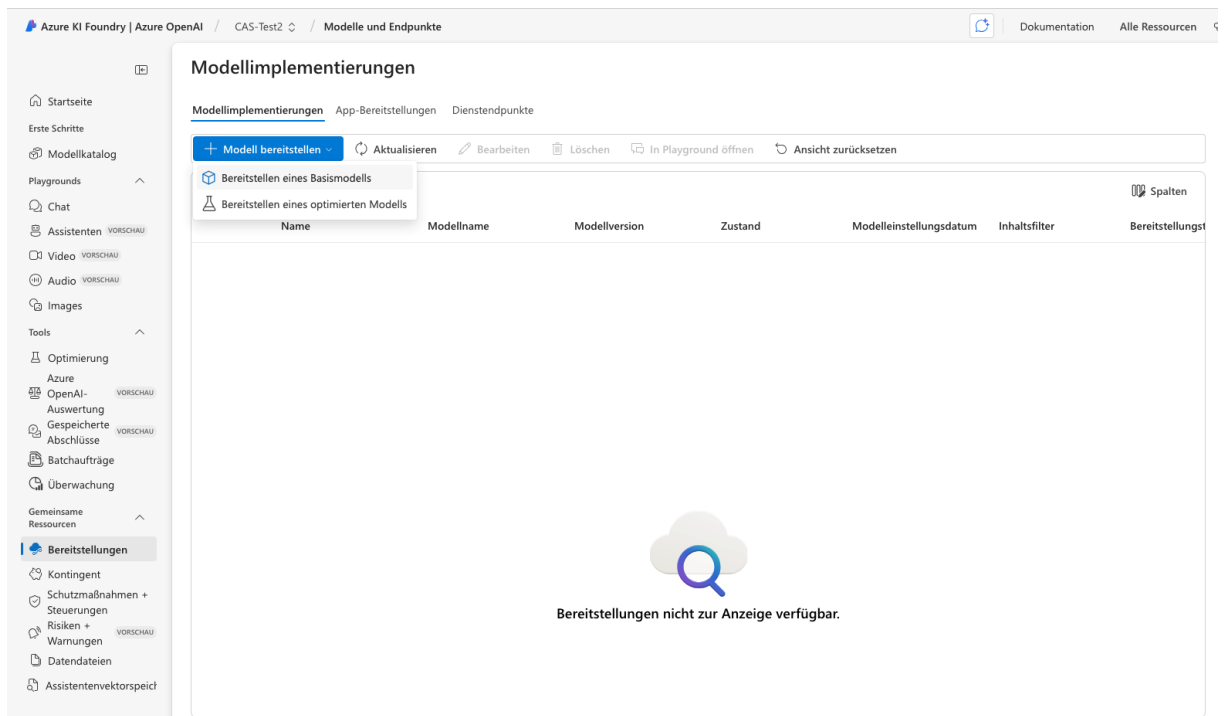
Azure KI Foundry | Azure OpenAI / CAS-Test2 / Modelle und Endpunkte

Dokumentation Alle Ressourcen

Startseite
Erste Schritte
Modellkatalog
Playgrounds
Chat
Assistenten VORSCHAU
Video VORSCHAU
Audio VORSCHAU
Images
Tools
Optimierung
Azure OpenAI-Auswertung VORSCHAU
Gespeicherte Abschlüsse VORSCHAU
Batchaufträge
Überwachung
Gemeinsame Ressourcen
Bereitstellungen
Kontingent
Schutzmaßnahmen + Steuerungen
Risiken + Warnungen VORSCHAU
Datendateien
Assistentenvektorspeich

Modellimplementierungen

Modellimplementierungen App-Bereitstellungen Dienstendpunkte

+ Modell bereitstellen Aktualisieren Bearbeiten Löschen In Playground öffnen Ansicht zurücksetzen

Bereitstellen eines Basismodells
Bereitstellen eines optimierten Modells

Spalten

| Name | Modellname | Modellversion | Zustand | Modelleinstellungsdatum | Inhaltsfilter | Bereitstellungst |
|---|---|---|---|---|---|---|

Bereitstellungen nicht zur Anzeige verfügbar.